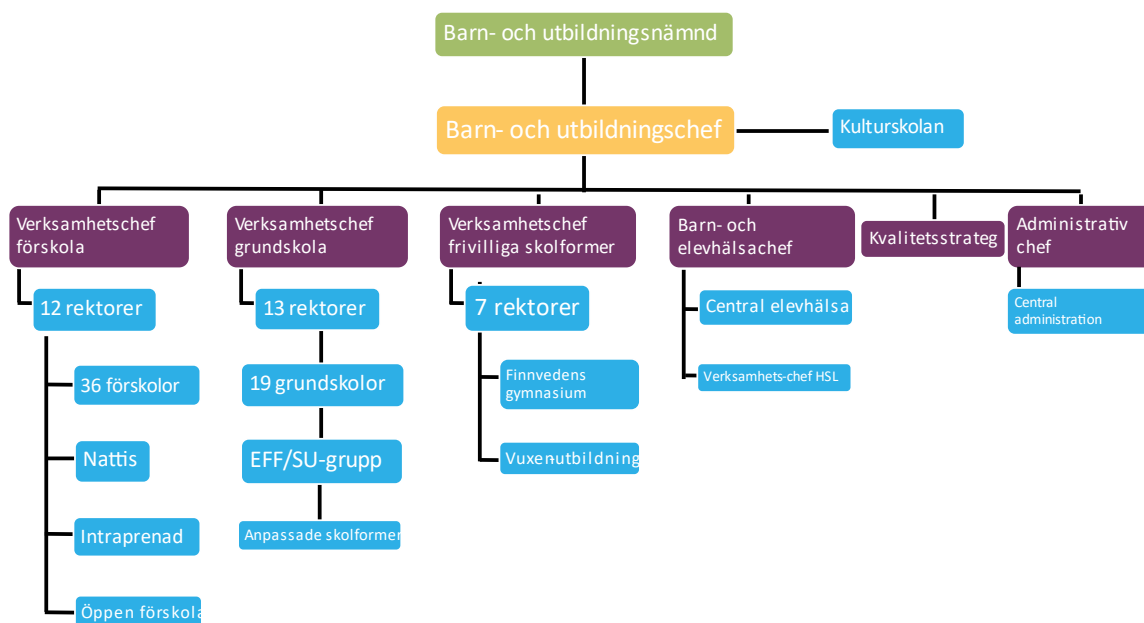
Barn- och utbildningsnämnd

Barn- och utbildningschef

Kulturskolan

Verksamhetschef förskola

12 rektorer

36 förskolor

Nattis

Intraprenad

Öppen förskola

Verksamhetschef grundskola

13 rektorer

19 grundskolor

EFF/SU-grupp

Anpassade skolformer

Verksamhetschef frivilliga skolformer

7 rektorer

Finnvedens gymnasium

Vuxenutbildning

Barn- och elevhälsachef

Central elevhälsa

Verksamhets-chef HSL

Kvalitetsstrateg

Administrativ chef

Central administration